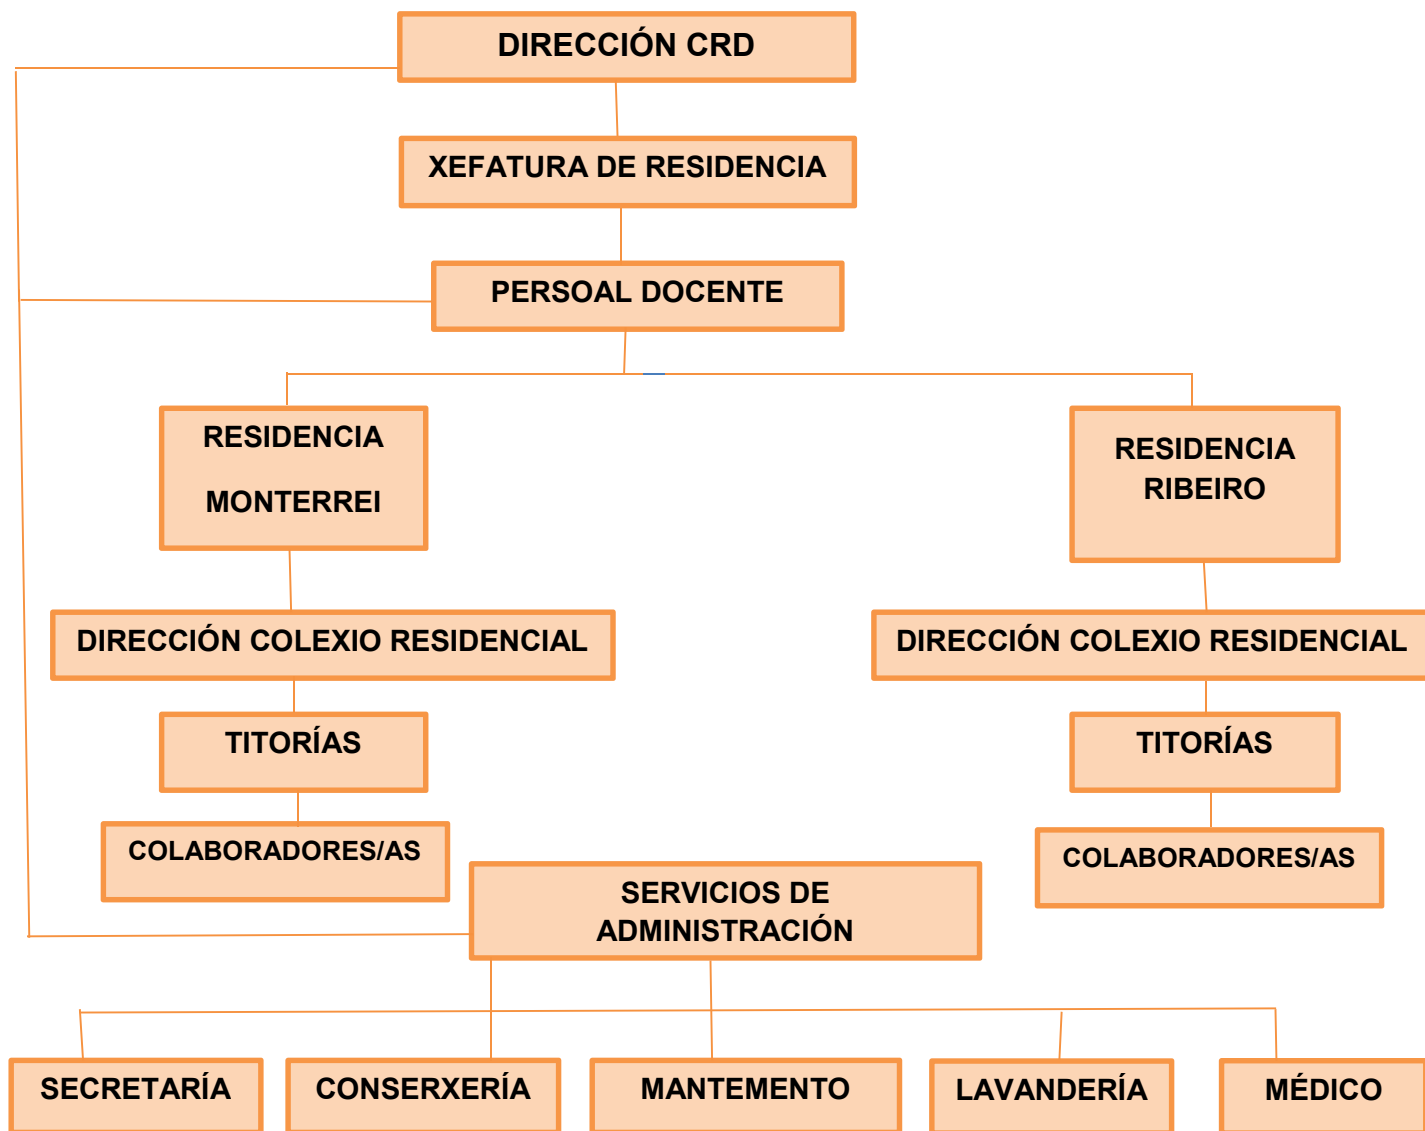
DIRECCIÓN CRD

XEFATURA DE RESIDENCIA

PERSOAL DOCENTE

RESIDENCIA

MONTERREI

RESIDENCIA RIBEIRO

DIRECCIÓN COLEXIO RESIDENCIAL

DIRECCIÓN COLEXIO RESIDENCIAL

TITORÍAS

TITORÍAS

COLABORADORES/AS

COLABORADORES/AS

SERVICIOS DE ADMINISTRACIÓN

SECRETARÍA

CONSERXERÍA

MANTEMENTO

LAVANDERÍA

MÉDICO